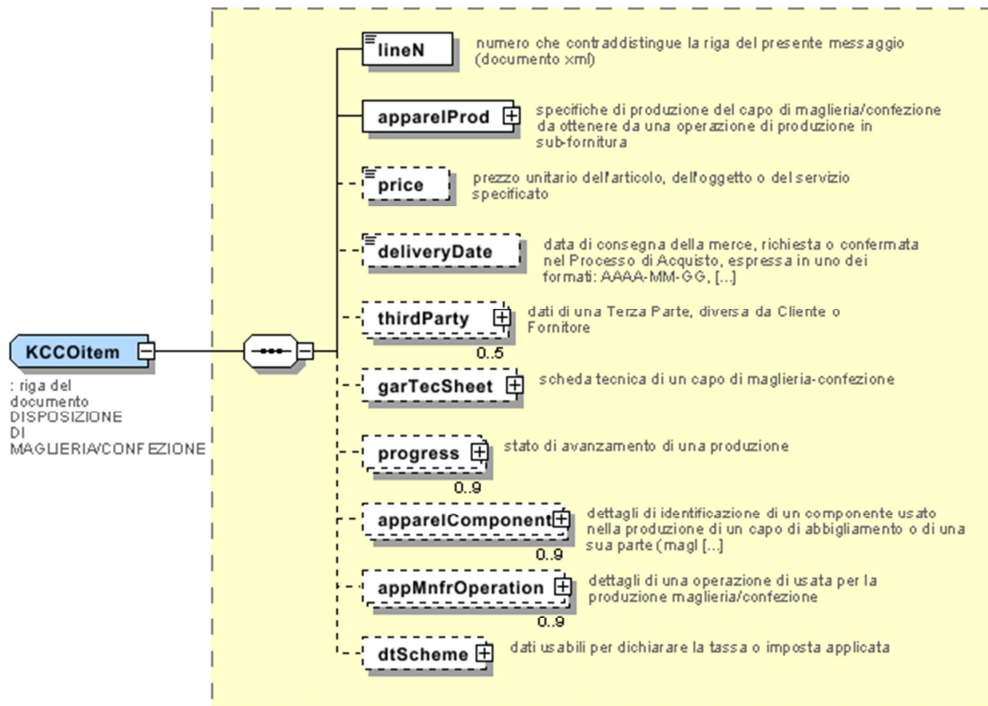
KCCOitem

: riga del documento DISPOSIZIONE DI MAGLIERIA/CONFEZIONE

lineN
numero che contraddistingue la riga del presente messaggio (documento xml)

apparelProd
specifiche di produzione del capo di maglieria/confezione da ottenere da una operazione di produzione in sub-fornitura

price
prezzo unitario dell'articolo, dell'oggetto o del servizio specificato

deliveryDate
data di consegna della merce, richiesta o confermata nel Processo di Acquisto, espressa in uno dei formati: AAAA-MM-GG, [...]

thirdParty
dati di una Terza Parte, diversa da Cliente o Fornitore
0..5

garTecSheet
scheda tecnica di un capo di maglieria-confezione

progress
stato di avanzamento di una produzione
0..9

apparelComponent
dettagli di identificazione di un componente usato nella produzione di un capo di abbigliamento o di una sua parte (magl [...]
0..9

appMnfrOperation
dettagli di una operazione di usata per la produzione maglieria/confezione
0..9

dtScheme
dati usabili per dichiarare la tassa o imposta applicata